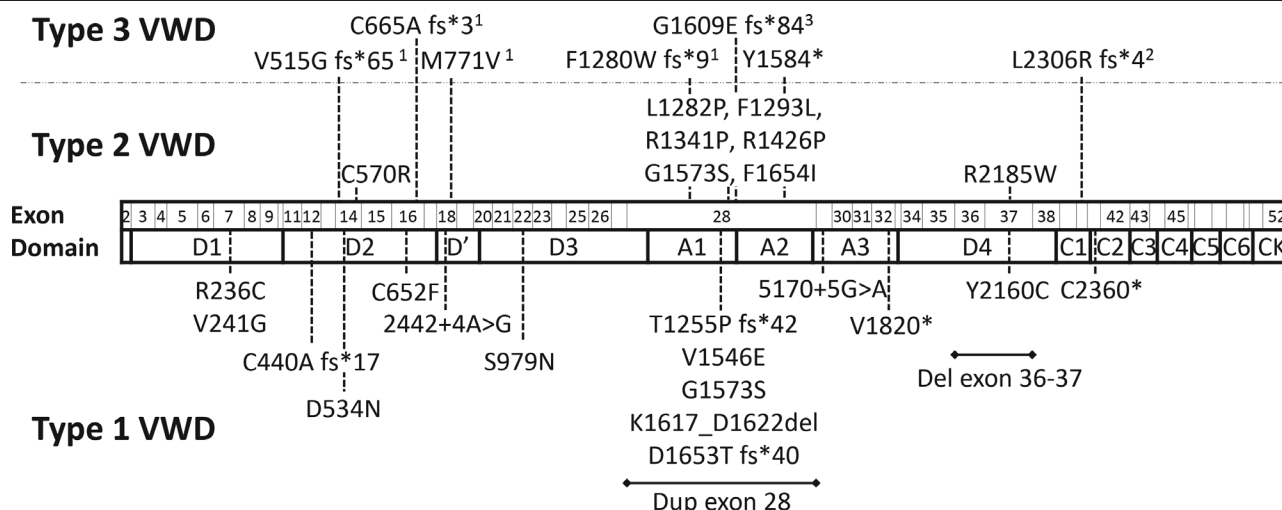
Type 3 VWD

C665A fs*3$^1$
V515G fs*65$^1$ M771V$^1$
G1609E fs*84$^3$
F1280W fs*9$^1$ Y1584*
L2306R fs*4$^2$

Type 2 VWD

L1282P, F1293L, R1341P, R1426P G1573S, F1654I
C570R
R2185W

Exon 2 3 4 5 6 7 8 9 11 12 14 15 16 18 20 21 22 23 25 26 28 30 31 32 34 35 36 37 38 42 43 45 52
Domain D1 D2 D' D3 A1 A2 A3 D4 C1 C2 C3 C4 C5 C6 CK

R236C
V241G
C652F
C440A fs*17
2442+4A>G
D534N
S979N
5170+5G>A
Y2160C C2360*
T1255P fs*42
V1820*
V1546E
G1573S
K1617_D1622del
D1653T fs*40
Dup exon 28
Del exon 36-37

Type 1 VWD